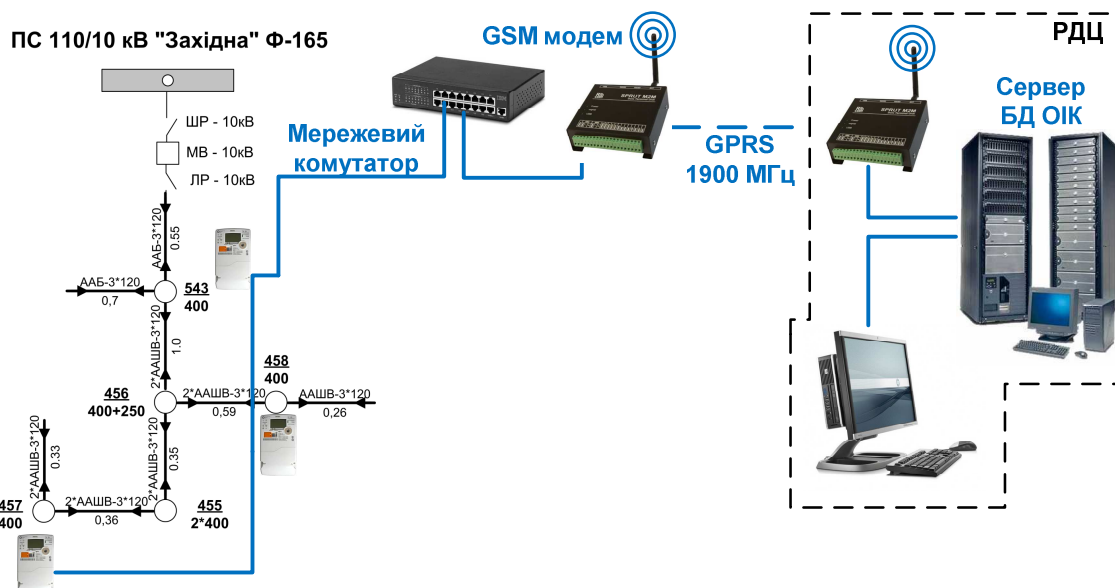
ПС 110/10 кВ "Західна" Ф-165

ШР - 10кВ
МВ - 10кВ
ЛР - 10кВ

GSM модем

Мережевий комутатор

GPRS 1900 МГц

РДЦ

Сервер БД ОІК

ААБ-3*120
0.55

543
400

ААБ-3*120
0,7

2*ААШВ-3*120
1.0

458
400

456
400+250

2*ААШВ-3*120
0,59

ААШВ-3*120
0,26

2*ААШВ-3*120
0.33

2*ААШВ-3*120
0.35

457
400

2*ААШВ-3*120
0,36

455
2*400